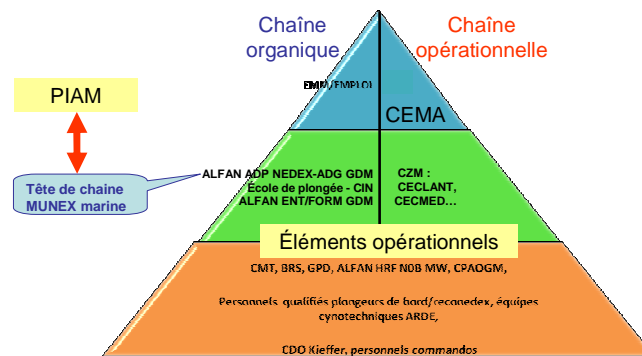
Chaîne organique

Chaîne opérationnelle

PIAM

Tête de chaine MUNEX marine

EMM/EMPLOI

CEMA

ALFAN ADP NEDEX-ADG GDM
École de plongée - CIN
ALFAN ENT/FORM GDM

CZM :
CECLANT,
CECMED…

Éléments opérationnels

CMT, BRS, GPD, ALFAN HRF N0B MW, CPAOGM,

Personnels qualifiés plongeurs de bord/reconedex, équipes cynotechniques ARDE,

CDO Kieffer, personnels commandos